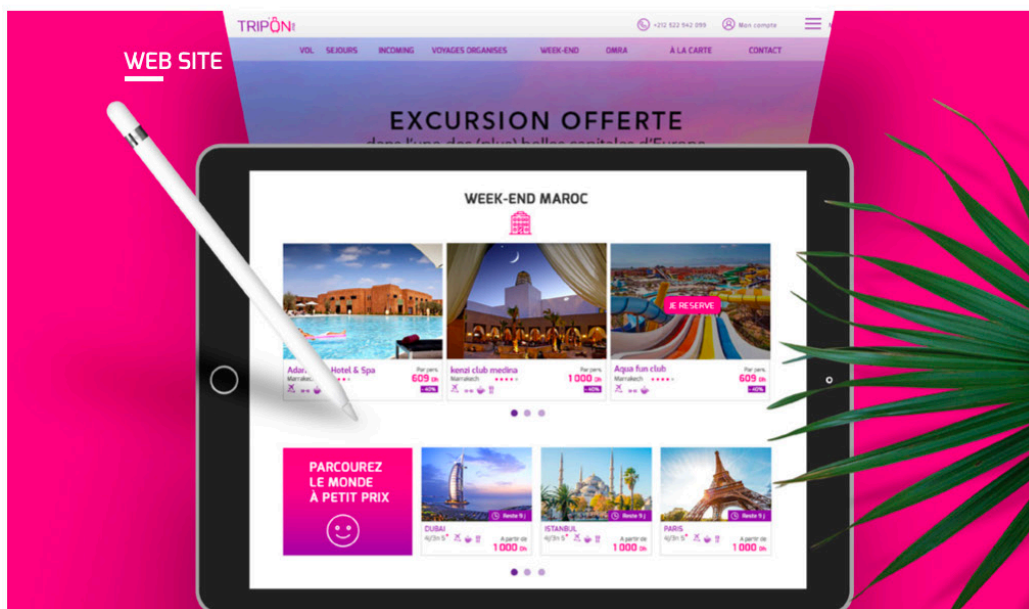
WEB SITE

TRIPÔN

+212 522 942 099 Mon compte

VOL SEJOURS INCOMING VOYAGES ORGANISES WEEK-END OMRA À LA CARTE CONTACT

EXCURSION OFFERTE

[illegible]

WEEK-END MAROC

Adar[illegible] Hotel & Spa
Marrakech
Par pers.
609 Dh
-40%

kenzi club medina
Marrakech
Par pers.
1 000 Dh
-40%

JE RESERVE

Aqua fun club
Marrakech
Par pers.
609 Dh
-40%

PARCOUREZ LE MONDE À PETIT PRIX

Reste 9 j
DUBAI
4j/3n 5*
A partir de
1 000 Dh

Reste 9 j
ISTANBUL
4j/3n 5*
A partir de
1 000 Dh

Reste 9 j
PARIS
4j/3n 5*
A partir de
1 000 Dh